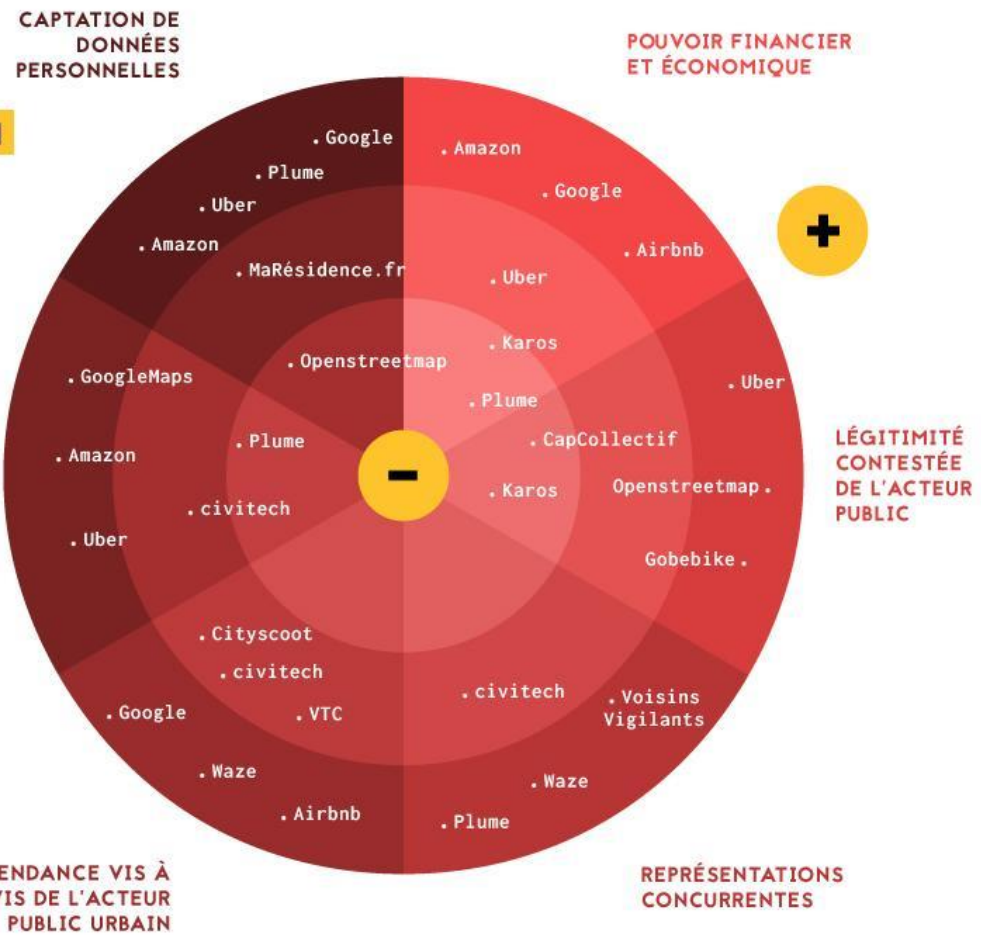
CAPTATION DE DONNÉES PERSONNELLES

POUVOIR FINANCIER ET ÉCONOMIQUE

. Google
. Plume
. Uber
. Amazon
. MaRésidence.fr

. Amazon
. Google
. Airbnb
. Uber

+

. Openstreetmap
. Karos
. Plume

. GoogleMaps
. Amazon
. Uber

. Plume
. civitech

−

. CapCollectif
. Karos

. Uber
Openstreetmap .
Gobebike .

LÉGITIMITÉ CONTESTÉE DE L'ACTEUR PUBLIC

. Cityscoot
. civitech
. Google
. VTC
. Waze
. Airbnb

. civitech
. Voisins Vigilants
. Waze
. Plume

ENDANCE VIS À VIS DE L'ACTEUR PUBLIC URBAIN

REPRÉSENTATIONS CONCURRENTES